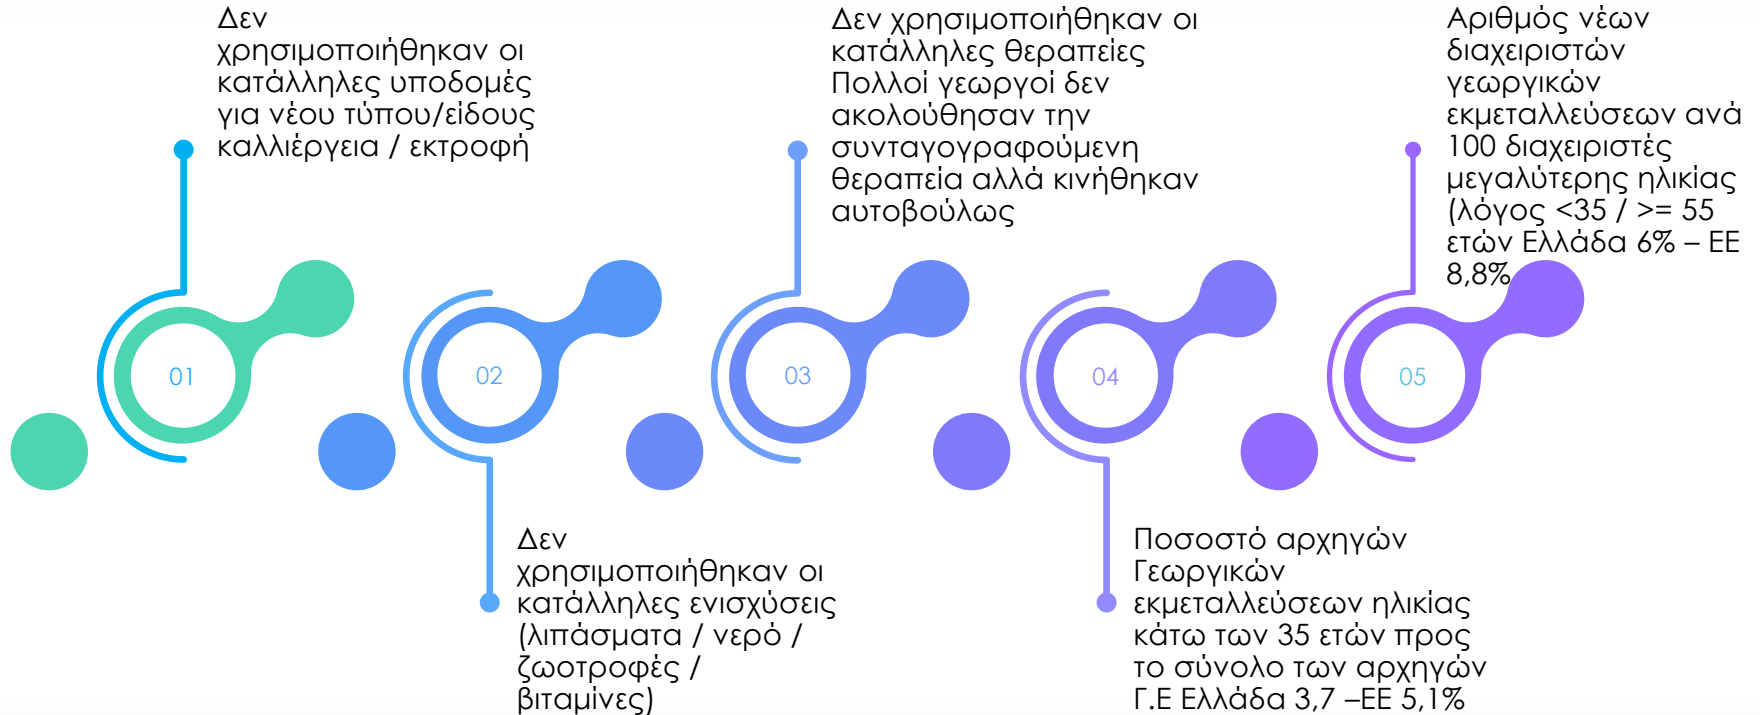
Δεν χρησιμοποιήθηκαν οι κατάλληλες υποδομές για νέου τύπου/είδους καλλιέργεια / εκτροφή

01

02

Δεν χρησιμοποιήθηκαν οι κατάλληλες ενισχύσεις (λιπάσματα / νερό / ζωοτροφές / βιταμίνες)

Δεν χρησιμοποιήθηκαν οι κατάλληλες θεραπείες Πολλοί γεωργοί δεν ακολούθησαν την συνταγογραφούμενη θεραπεία αλλά κινήθηκαν αυτοβούλως

03

04

Ποσοστό αρχηγών Γεωργικών εκμεταλλεύσεων ηλικίας κάτω των 35 ετών προς το σύνολο των αρχηγών Γ.Ε Ελλάδα 3,7 –ΕΕ 5,1%

Αριθμός νέων διαχειριστών γεωργικών εκμεταλλεύσεων ανά 100 διαχειριστές μεγαλύτερης ηλικίας (λόγος <35 / >= 55 ετών Ελλάδα 6% – ΕΕ 8,8%

05